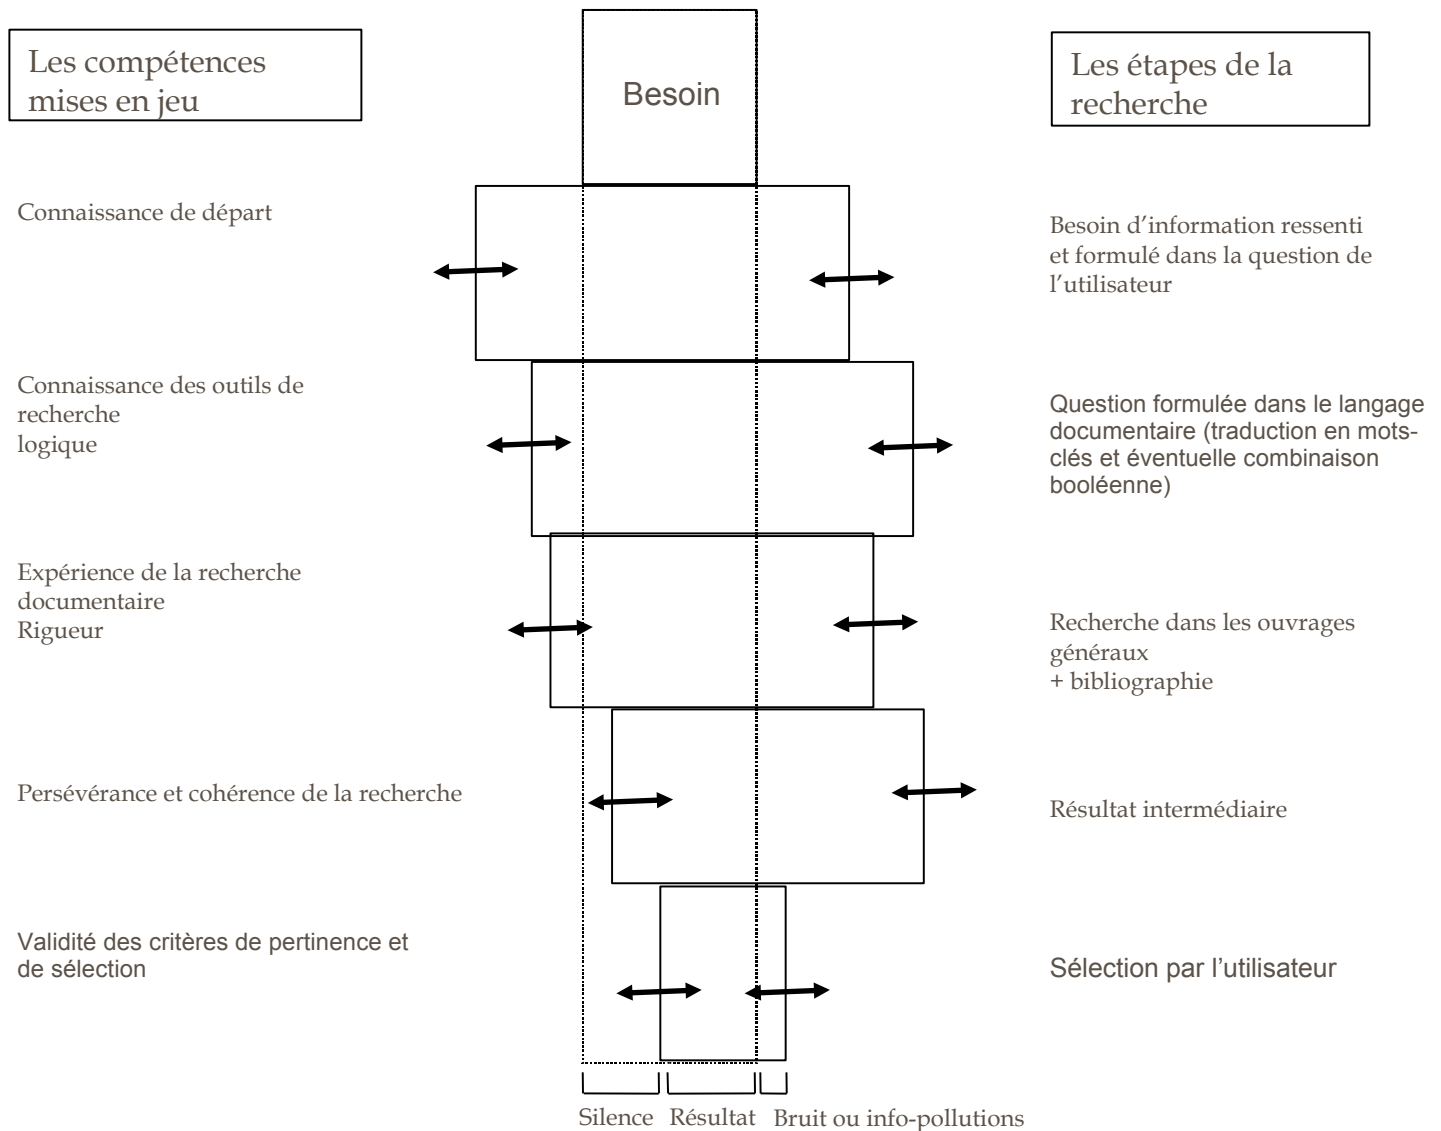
Les compétences mises en jeu

Besoin

Les étapes de la recherche

Connaissance de départ

Besoin d'information ressenti et formulé dans la question de l'utilisateur

Connaissance des outils de recherche
logique

Question formulée dans le langage documentaire (traduction en mots-clés et éventuelle combinaison booléenne)

Expérience de la recherche documentaire
Rigueur

Recherche dans les ouvrages généraux
+ bibliographie

Persévérance et cohérence de la recherche

Résultat intermédiaire

Validité des critères de pertinence et de sélection

Sélection par l'utilisateur

Silence Résultat Bruit ou info-pollutions